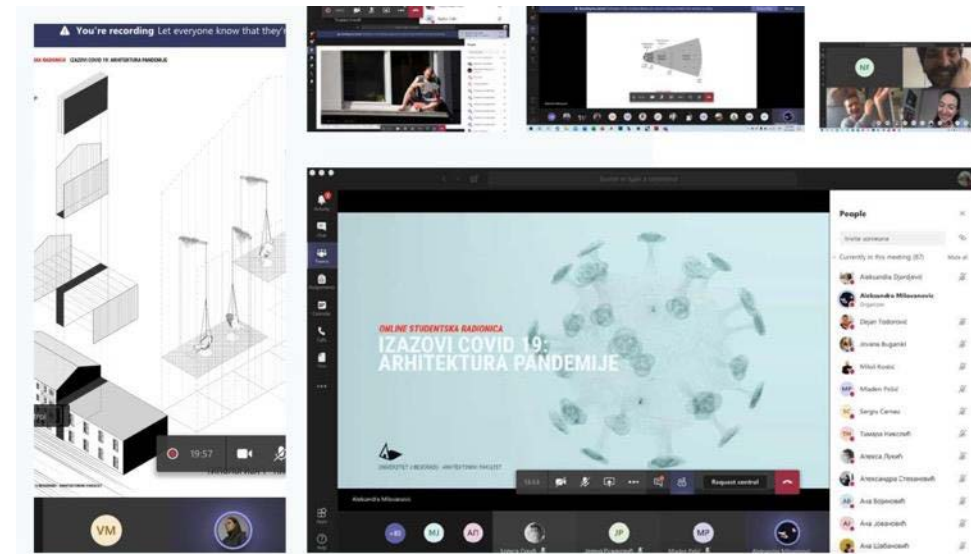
You're recording Let everyone know that they'

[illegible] RADIONICA IZAZOVI COVID 19: ARHITEKTURA PANDEMIJE

19:57

VM

NF

ONLINE STUDENTSKA RADIONICA
IZAZOVI COVID 19:
ARHITEKTURA PANDEMIJE

UNIVERZITET U BEOGRADU · ARHITEKTONSKI FAKULTET

Aleksandra Milosavovic

Request control

People

Invite someone

Currently in this meeting (67)

Mute all

Aleksandra Djordjevic

Aleksandra Milosavovic
Organizer

Dejan Todorovic

Jovana Bugarski

Milos Kovic

MP Mladen Polic

Sergiu Cernau

Тамара Николић

Алекса Лукић

Александра Стефановић

АБ Ана Бојиновић

AJ Ана Јовановић

AШ Ана Шабановић

+83

MJ

АП

JP

MP